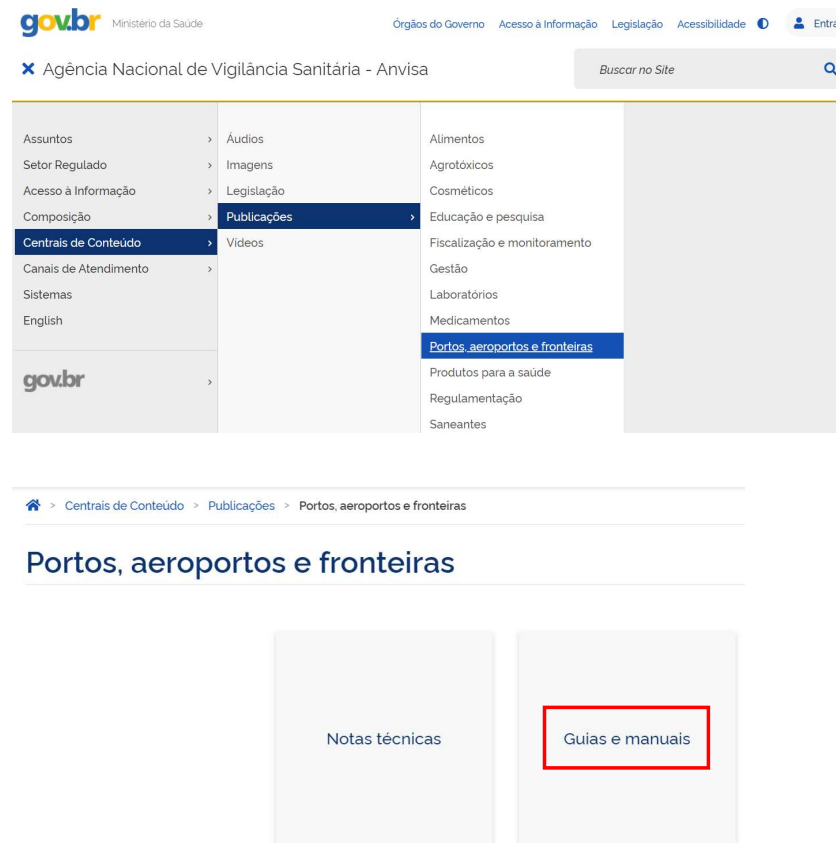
gov.br Ministério da Saúde

Órgãos do Governo Acesso à Informação Legislação Acessibilidade Entra

Agência Nacional de Vigilância Sanitária - Anvisa

Buscar no Site

Assuntos
Setor Regulado
Acesso à Informação
Composição
Centrais de Conteúdo
Canais de Atendimento
Sistemas
English

gov.br

Áudios
Imagens
Legislação
Publicações
Vídeos

Alimentos
Agrotóxicos
Cosméticos
Educação e pesquisa
Fiscalização e monitoramento
Gestão
Laboratórios
Medicamentos
Portos, aeroportos e fronteiras
Produtos para a saúde
Regulamentação
Saneantes

> Centrais de Conteúdo > Publicações > Portos, aeroportos e fronteiras

Portos, aeroportos e fronteiras

Notas técnicas

Guias e manuais